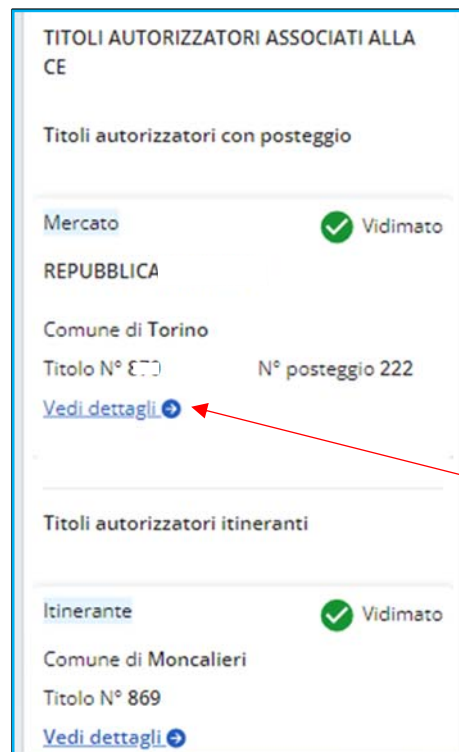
TITOLI AUTORIZZATORI ASSOCIATI ALLA CE

Titoli autorizzatori con posteggio

Mercato

Vidimato

REPUBBLICA

Comune di Torino

Titolo N° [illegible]

N° posteggio 222

Vedi dettagli

Titoli autorizzatori itineranti

Itinerante

Vidimato

Comune di Moncalieri

Titolo N° 869

Vedi dettagli